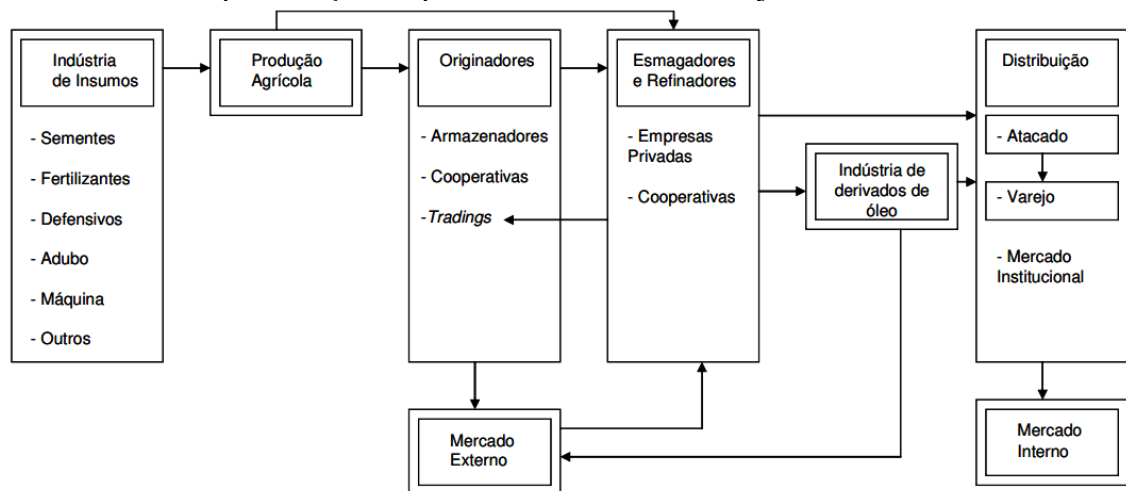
Indústria de Insumos

- Sementes

- Fertilizantes

- Defensivos

- Adubo

- Máquina

- Outros

Produção Agrícola

Originadores

- Armazenadores

- Cooperativas

-Tradings

Esmagadores e Refinadores

- Empresas Privadas

- Cooperativas

Indústria de derivados de óleo

Distribuição

- Atacado

- Varejo

- Mercado Institucional

Mercado Externo

Mercado Interno